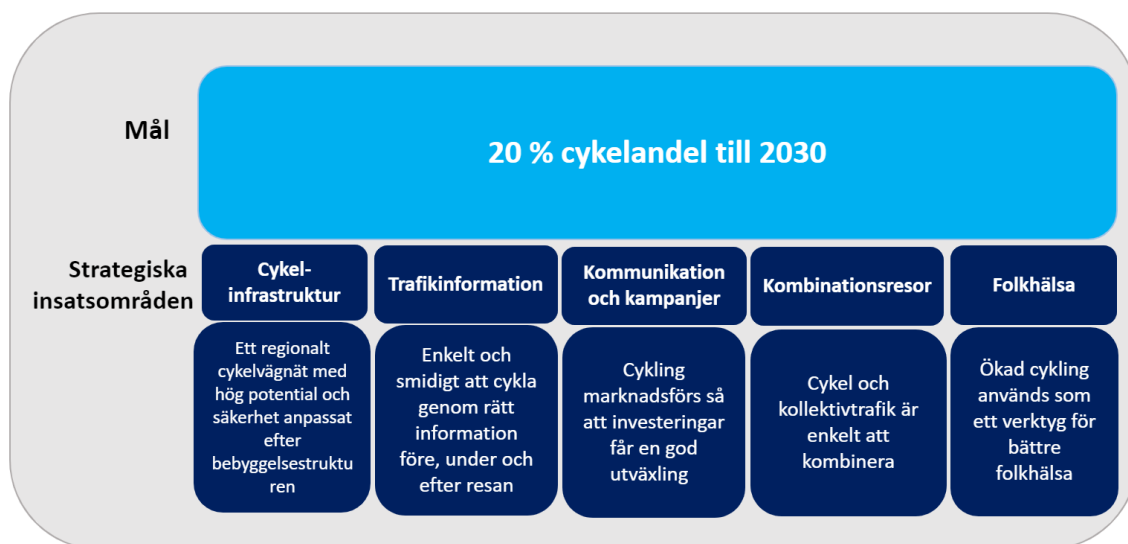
Mål

20 % cykelandel till 2030

Strategiska insatsområden

| Cykel-infrastruktur | Trafikinformation | Kommunikation och kampanjer | Kombinationsresor | Folkhälsa |
|---|---|---|---|---|
| Ett regionalt cykelvägnät med hög potential och säkerhet anpassat efter bebyggelsestrukturen | Enkelt och smidigt att cykla genom rätt information före, under och efter resan | Cykling marknadsförs så att investeringar får en god utväxling | Cykel och kollektivtrafik är enkelt att kombinera | Ökad cykling används som ett verktyg för bättre folkhälsa |